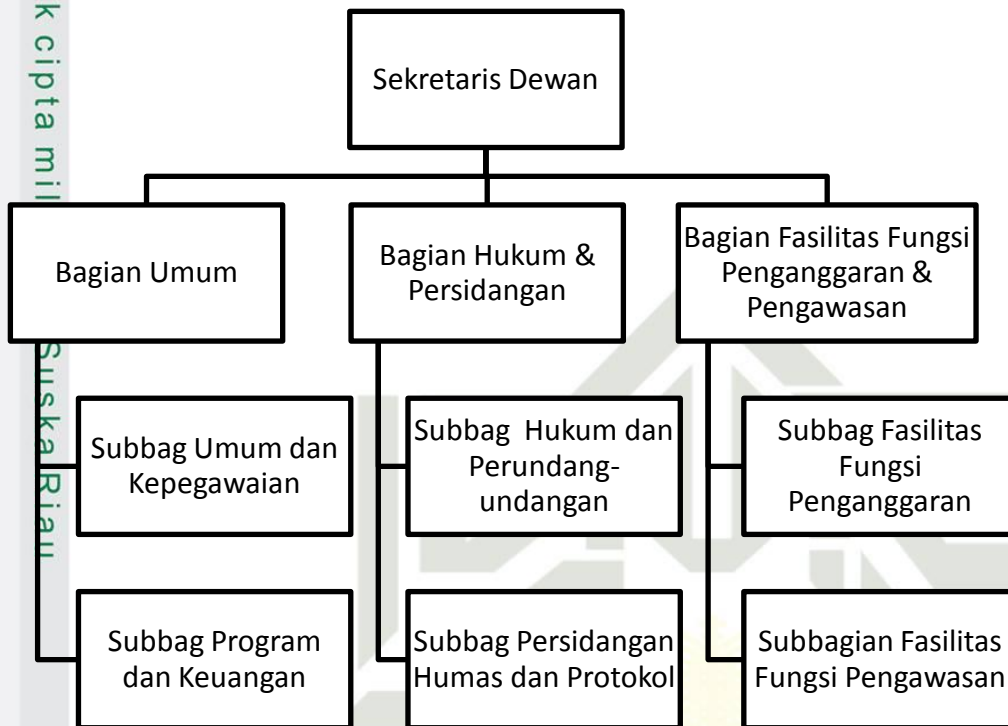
k cipta mil

Sekretaris Dewan

Bagian Umum

Bagian Hukum & Persidangan

Bagian Fasilitas Fungsi Penganggaran & Pengawasan

Suska Riau

Subbag Umum dan Kepegawaian

Subbag Hukum dan Perundang-undangan

Subbag Fasilitas Fungsi Penganggaran

Subbag Program dan Keuangan

Subbag Persidangan Humas dan Protokol

Subbagian Fasilitas Fungsi Pengawasan